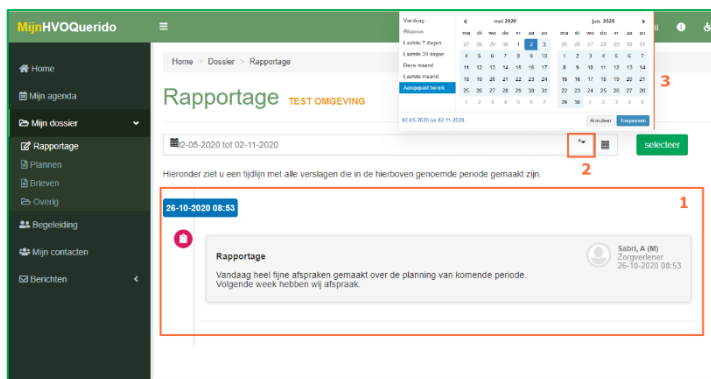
MijnHVOQuerido

Home
Mijn agenda
Mijn dossier
Rapportage
Plannen
Brieven
Overig
Begeleiding
Mijn contacten
Berichten

Home > Dossier > Rapportage

Rapportage TEST OMGEVING

Vandaag
Gisteren
Laatste 7 dagen
Laatste 30 dagen
Deze maand
Laatste maand
Aangepast bereik

mei 2020

| ma | di | wo | do | vr | za | zo |
|---|---|---|---|---|---|---|
| 27 | 28 | 29 | 30 | 1 | 2 | 3 |
| 4 | 5 | 6 | 7 | 8 | 9 | 10 |
| 11 | 12 | 13 | 14 | 15 | 16 | 17 |
| 18 | 19 | 20 | 21 | 22 | 23 | 24 |
| 25 | 26 | 27 | 28 | 29 | 30 | 31 |
| 1 | 2 | 3 | 4 | 5 | 6 | 7 |

jun. 2020

| ma | di | wo | do | vr | za | zo |
|---|---|---|---|---|---|---|
| 25 | 26 | 27 | 28 | 29 | 30 | 31 |
| 1 | 2 | 3 | 4 | 5 | 6 | 7 |
| 8 | 9 | 10 | 11 | 12 | 13 | 14 |
| 15 | 16 | 17 | 18 | 19 | 20 | 21 |
| 22 | 23 | 24 | 25 | 26 | 27 | 28 |
| 29 | 30 | 1 | 2 | 3 | 4 | 5 |

02-05-2020 tot 02-11-2020
Annuleren Toepassen

3

02-05-2020 tot 02-11-2020
2
selecteer

Hieronder ziet u een tijdlijn met alle verslagen die in de hierboven genoemde periode gemaakt zijn.

1

26-10-2020 08:53

Rapportage
Vandaag heel fijne afspraken gemaakt over de planning van komende periode.
Volgende week hebben wij afspraak.

Sabri, A (M)
Zorgverlener
26-10-2020 08:53